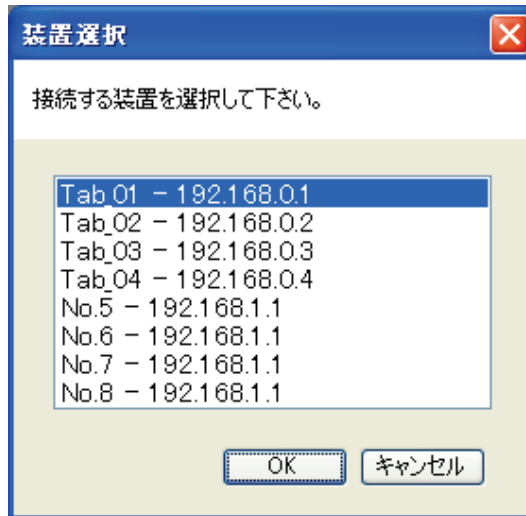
装置選択

接続する装置を選択して下さい。

Tab_01 － 192.168.0.1
Tab_02 － 192.168.0.2
Tab_03 － 192.168.0.3
Tab_04 － 192.168.0.4
No.5 － 192.168.1.1
No.6 － 192.168.1.1
No.7 － 192.168.1.1
No.8 － 192.168.1.1

OK
キャンセル